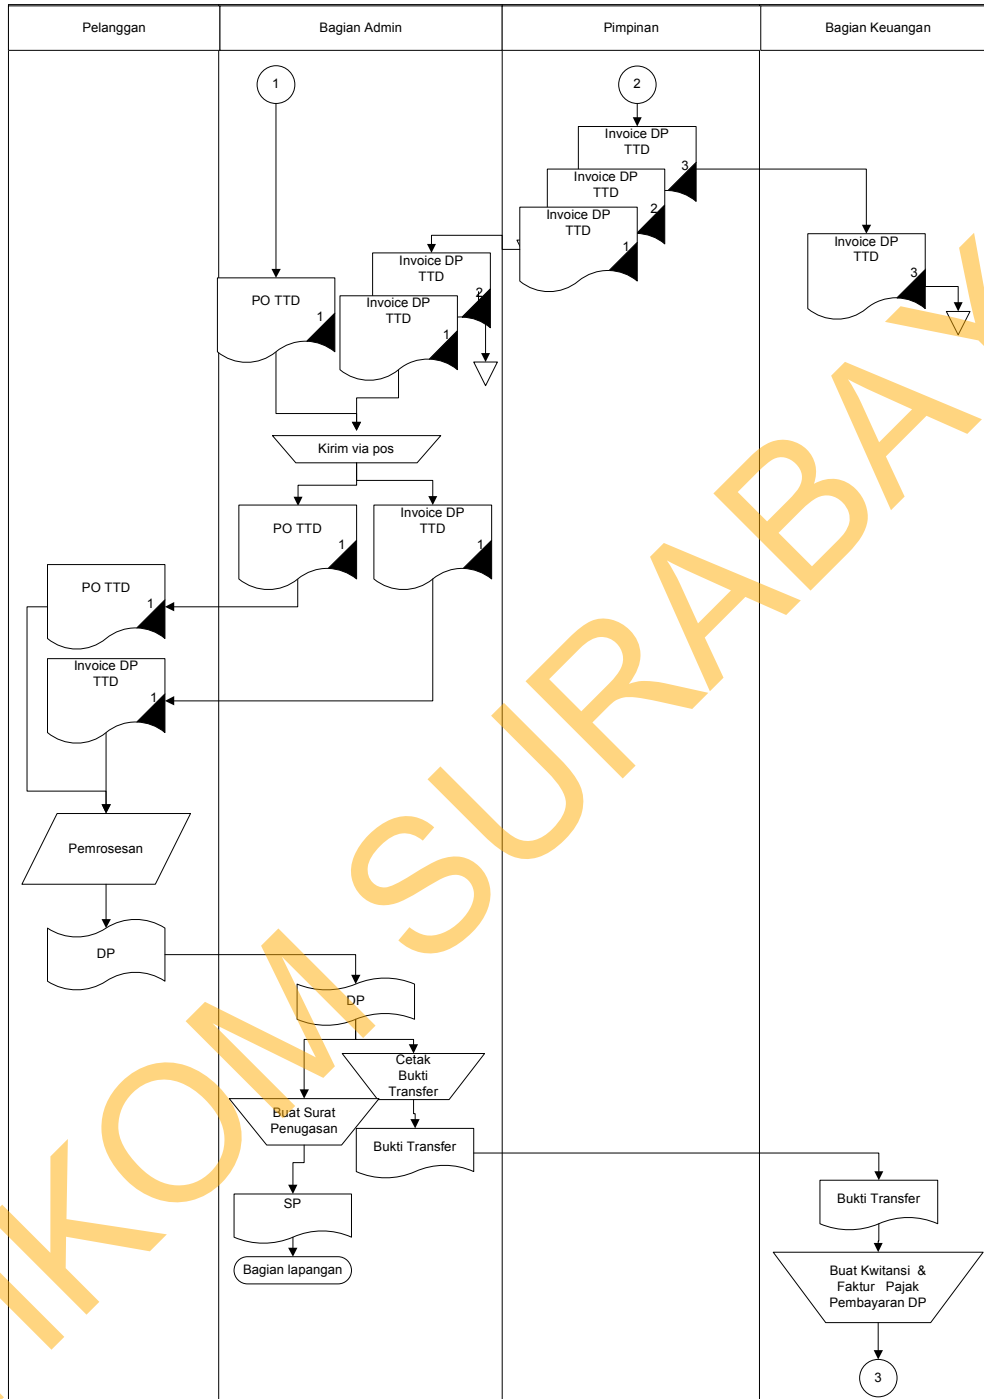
Pelanggan

Bagian Admin

Pimpinan

Bagian Keuangan

1

2

Invoice DP TTD

3

Invoice DP TTD

2

Invoice DP TTD

1

Invoice DP TTD

3

Invoice DP TTD

2

PO TTD

1

Invoice DP TTD

1

Kirim via pos

PO TTD

1

Invoice DP TTD

1

PO TTD

1

Invoice DP TTD

1

Pemrosesan

DP

DP

Cetak Bukti Transfer

Buat Surat Penugasan

Bukti Transfer

SP

Bagian lapangan

Bukti Transfer

Buat Kwitansi & Faktur Pajak Pembayaran DP

3

IKOM SURABAYA